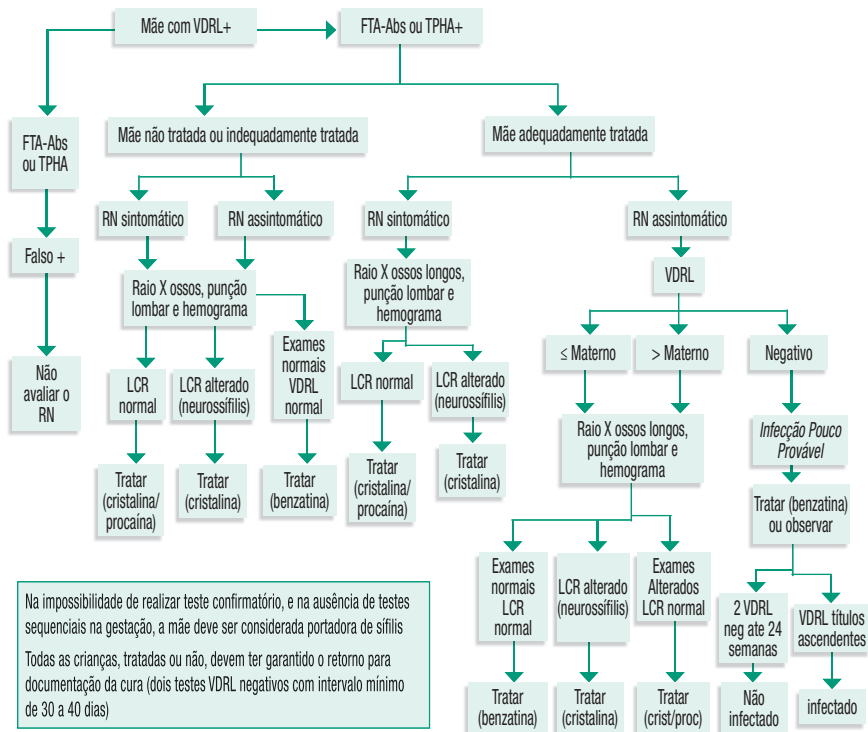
Mãe com VDRL+

FTA-Abs ou TPHA+

FTA-Abs ou TPHA

Falso +

Não avaliar o RN

Mãe não tratada ou indequadamente tratada

RN sintomático

RN assintomático

Raio X ossos, punção lombar e hemograma

LCR normal

Tratar (cristalina/ procaína)

LCR alterado (neurossífilis)

Tratar (cristalina)

Exames normais VDRL normal

Tratar (benzatina)

Mãe adequadamente tratada

RN sintomático

Raio X ossos longos, punção lombar e hemograma

LCR normal

Tratar (cristalina/ procaína)

LCR alterado (neurossífilis)

Tratar (cristalina)

RN assintomático

VDRL

≤ Materno

> Materno

Raio X ossos longos, punção lombar e hemograma

Exames normais LCR normal

Tratar (benzatina)

LCR alterado (neurossífilis)

Tratar (cristalina)

Exames Alterados LCR normal

Tratar (crist/proc)

Negativo

*Infecção Pouco Provável*

Tratar (benzatina) ou observar

2 VDRL neg ate 24 semanas

Não infectado

VDRL títulos ascendentes

infectado

Na impossibilidade de realizar teste confirmatório, e na ausência de testes sequenciais na gestação, a mãe deve ser considerada portadora de sífilis

Todas as crianças, tratadas ou não, devem ter garantido o retorno para documentação da cura (dois testes VDRL negativos com intervalo mínimo de 30 a 40 dias)